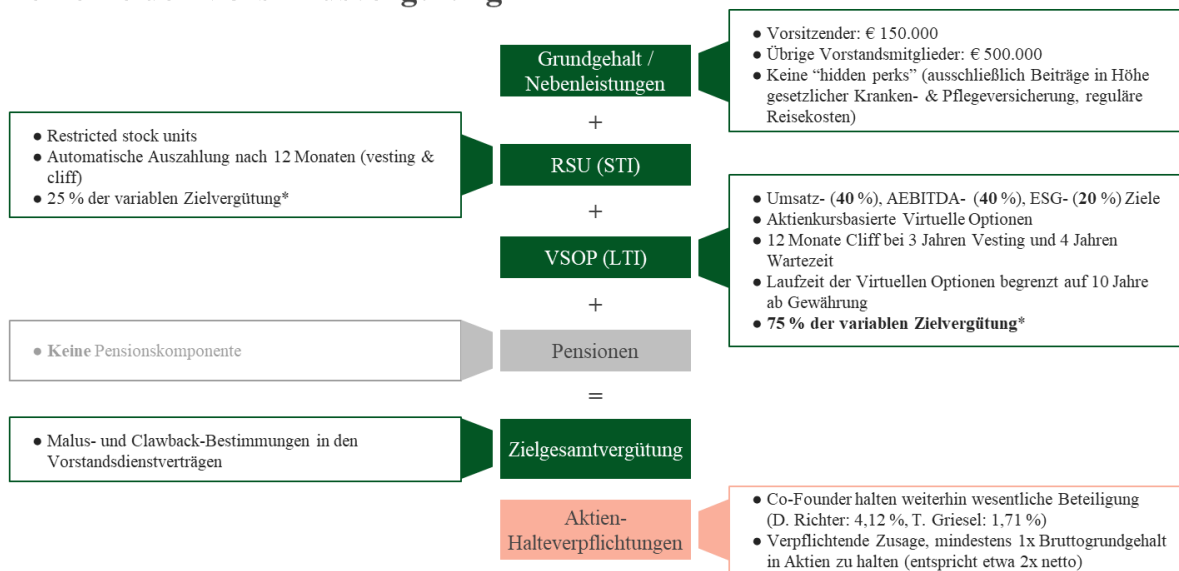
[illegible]

Grundgehalt / Nebenleistungen

● Vorsitzender: € 150.000
● Übrige Vorstandsmitglieder: € 500.000
● Keine “hidden perks” (ausschließlich Beiträge in Höhe gesetzlicher Kranken- & Pflegeversicherung, reguläre Reisekosten)

+

● Restricted stock units
● Automatische Auszahlung nach 12 Monaten (vesting & cliff)
● 25 % der variablen Zielvergütung*

RSU (STI)

+

VSOP (LTI)

● Umsatz- (**40** %), AEBITDA- (**40** %), ESG- (**20** %) Ziele
● Aktienkursbasierte Virtuelle Optionen
● 12 Monate Cliff bei 3 Jahren Vesting und 4 Jahren Wartezeit
● Laufzeit der Virtuellen Optionen begrenzt auf 10 Jahre ab Gewährung
● **75 % der variablen Zielvergütung***

+

● **Keine** Pensionskomponente

Pensionen

=

● Malus- und Clawback-Bestimmungen in den Vorstandsdienstverträgen

Zielgesamtvergütung

Aktien-Halteverpflichtungen

● Co-Founder halten weiterhin wesentliche Beteiligung (D. Richter: 4,12 %, T. Griesel: 1,71 %)
● Verpflichtende Zusage, mindestens 1x Bruttogrundgehalt in Aktien zu halten (entspricht etwa 2x netto)